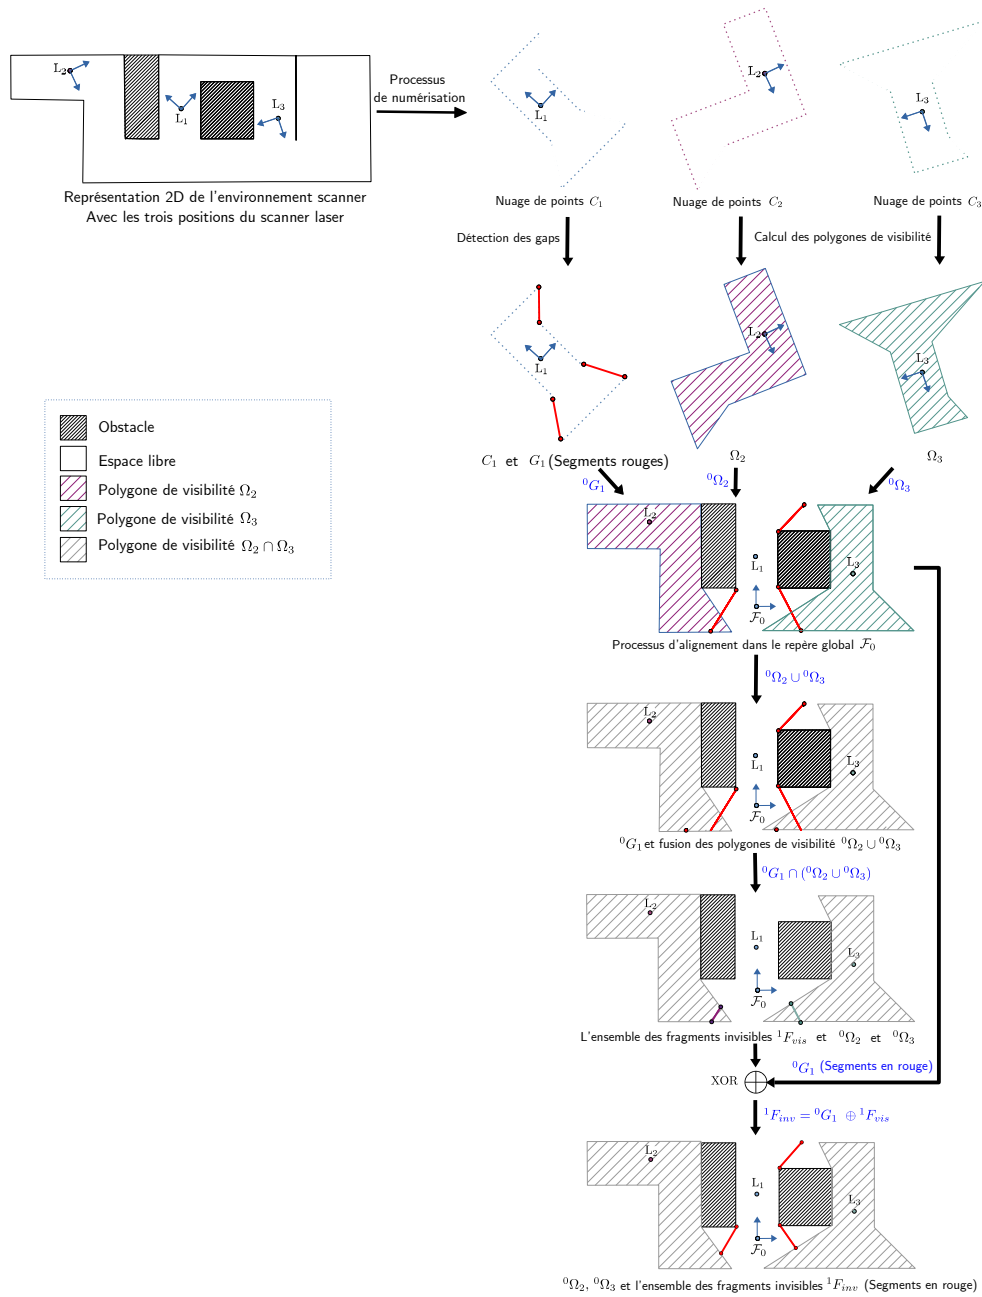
$L_2$
$L_1$
$L_3$
Représentation 2D de l'environnement scanner
Avec les trois positions du scanner laser

Processus
de numérisation

$L_1$
$L_2$
$L_3$
Nuage de points $C_1$
Nuage de points $C_2$
Nuage de points $C_3$

Détection des gaps
Calcul des polygones de visibilité

$L_1$
$L_2$
$L_3$
$C_1$ et $G_1$ (Segments rouges)
$\Omega_2$
$\Omega_3$

Obstacle
Espace libre
Polygone de visibilité $\Omega_2$
Polygone de visibilité $\Omega_3$
Polygone de visibilité $\Omega_2 \cap \Omega_3$

${}^0G_1$
${}^0\Omega_2$
${}^0\Omega_3$
$L_2$
$L_1$
$L_3$
$\mathcal{F}_0$
Processus d'alignement dans le repère global $\mathcal{F}_0$

${}^0\Omega_2 \cup {}^0\Omega_3$
$L_2$
$L_1$
$L_3$
$\mathcal{F}_0$
${}^0G_1$ et fusion des polygones de visibilité ${}^0\Omega_2 \cup {}^0\Omega_3$

${}^0G_1 \cap ({}^0\Omega_2 \cup {}^0\Omega_3)$
$L_2$
$L_1$
$L_3$
$\mathcal{F}_0$
L'ensemble des fragments invisibles ${}^1F_{vis}$ et ${}^0\Omega_2$ et ${}^0\Omega_3$

XOR
${}^0G_1$ (Segments en rouge)
${}^1F_{inv} = {}^0G_1 \oplus {}^1F_{vis}$

$L_2$
$L_1$
$L_3$
$\mathcal{F}_0$
${}^0\Omega_2$, ${}^0\Omega_3$ et l'ensemble des fragments invisibles ${}^1F_{inv}$ (Segments en rouge)